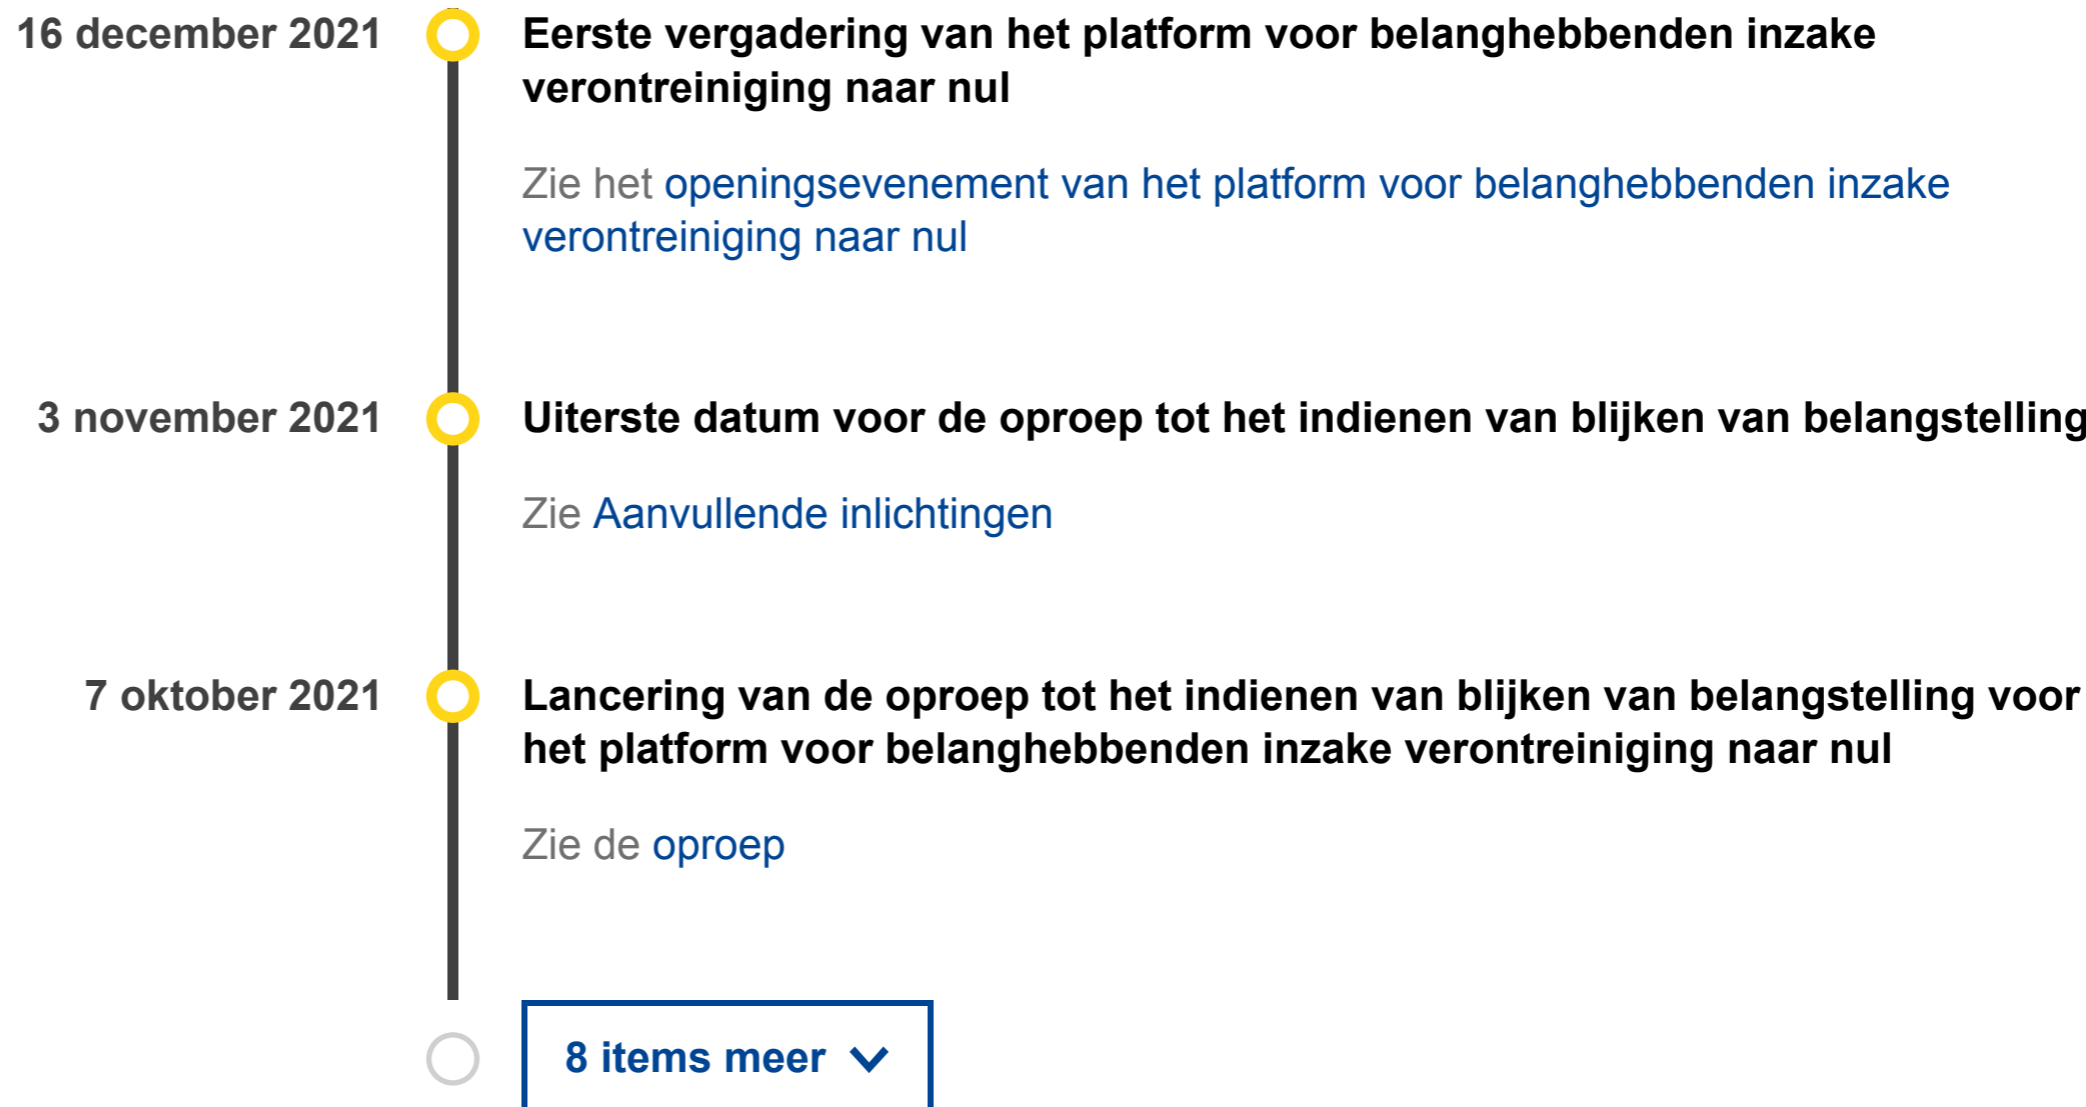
16 december 2021

Eerste vergadering van het platform voor belanghebbenden inzake verontreiniging naar nul

Zie het openingsevenement van het platform voor belanghebbenden inzake verontreiniging naar nul

3 november 2021

Uiterste datum voor de oproep tot het indienen van blijken van belangstelling

Zie Aanvullende inlichtingen

7 oktober 2021

Lancering van de oproep tot het indienen van blijken van belangstelling voor het platform voor belanghebbenden inzake verontreiniging naar nul

Zie de oproep

8 items meer